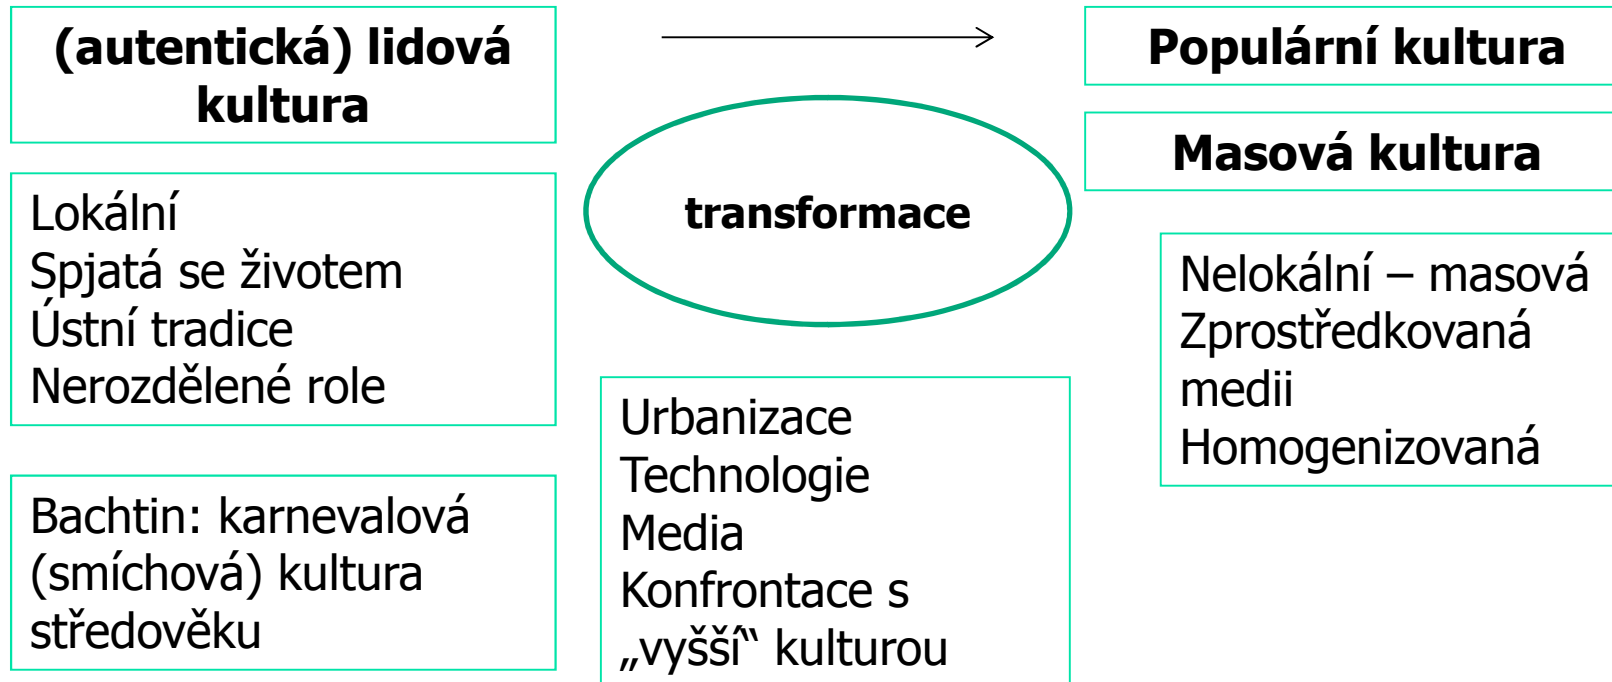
(autentická) lidová kultura

transformace

Populární kultura

Masová kultura

Lokální
Spjatá se životem
Ústní tradice
Nerozdělené role

Bachtin: karnevalová (smíchová) kultura středověku

Urbanizace
Technologie
Media
Konfrontace s „vyšší“ kulturou

Nelokální – masová
Zprostředkovaná medii
Homogenizovaná